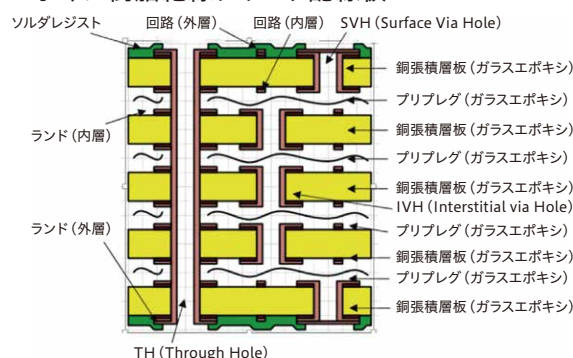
ソルダレジスト
回路（外層）
回路（内層）
SVH（Surface Via Hole）
銅張積層板（ガラスエポキシ）
プリプレグ（ガラスエポキシ）
ランド（内層）
銅張積層板（ガラスエポキシ）
プリプレグ（ガラスエポキシ）
銅張積層板（ガラスエポキシ）
IVH（Interstitial via Hole）
ランド（外層）
プリプレグ（ガラスエポキシ）
銅張積層板（ガラスエポキシ）
プリプレグ（ガラスエポキシ）
銅張積層板（ガラスエポキシ）
TH（Through Hole）